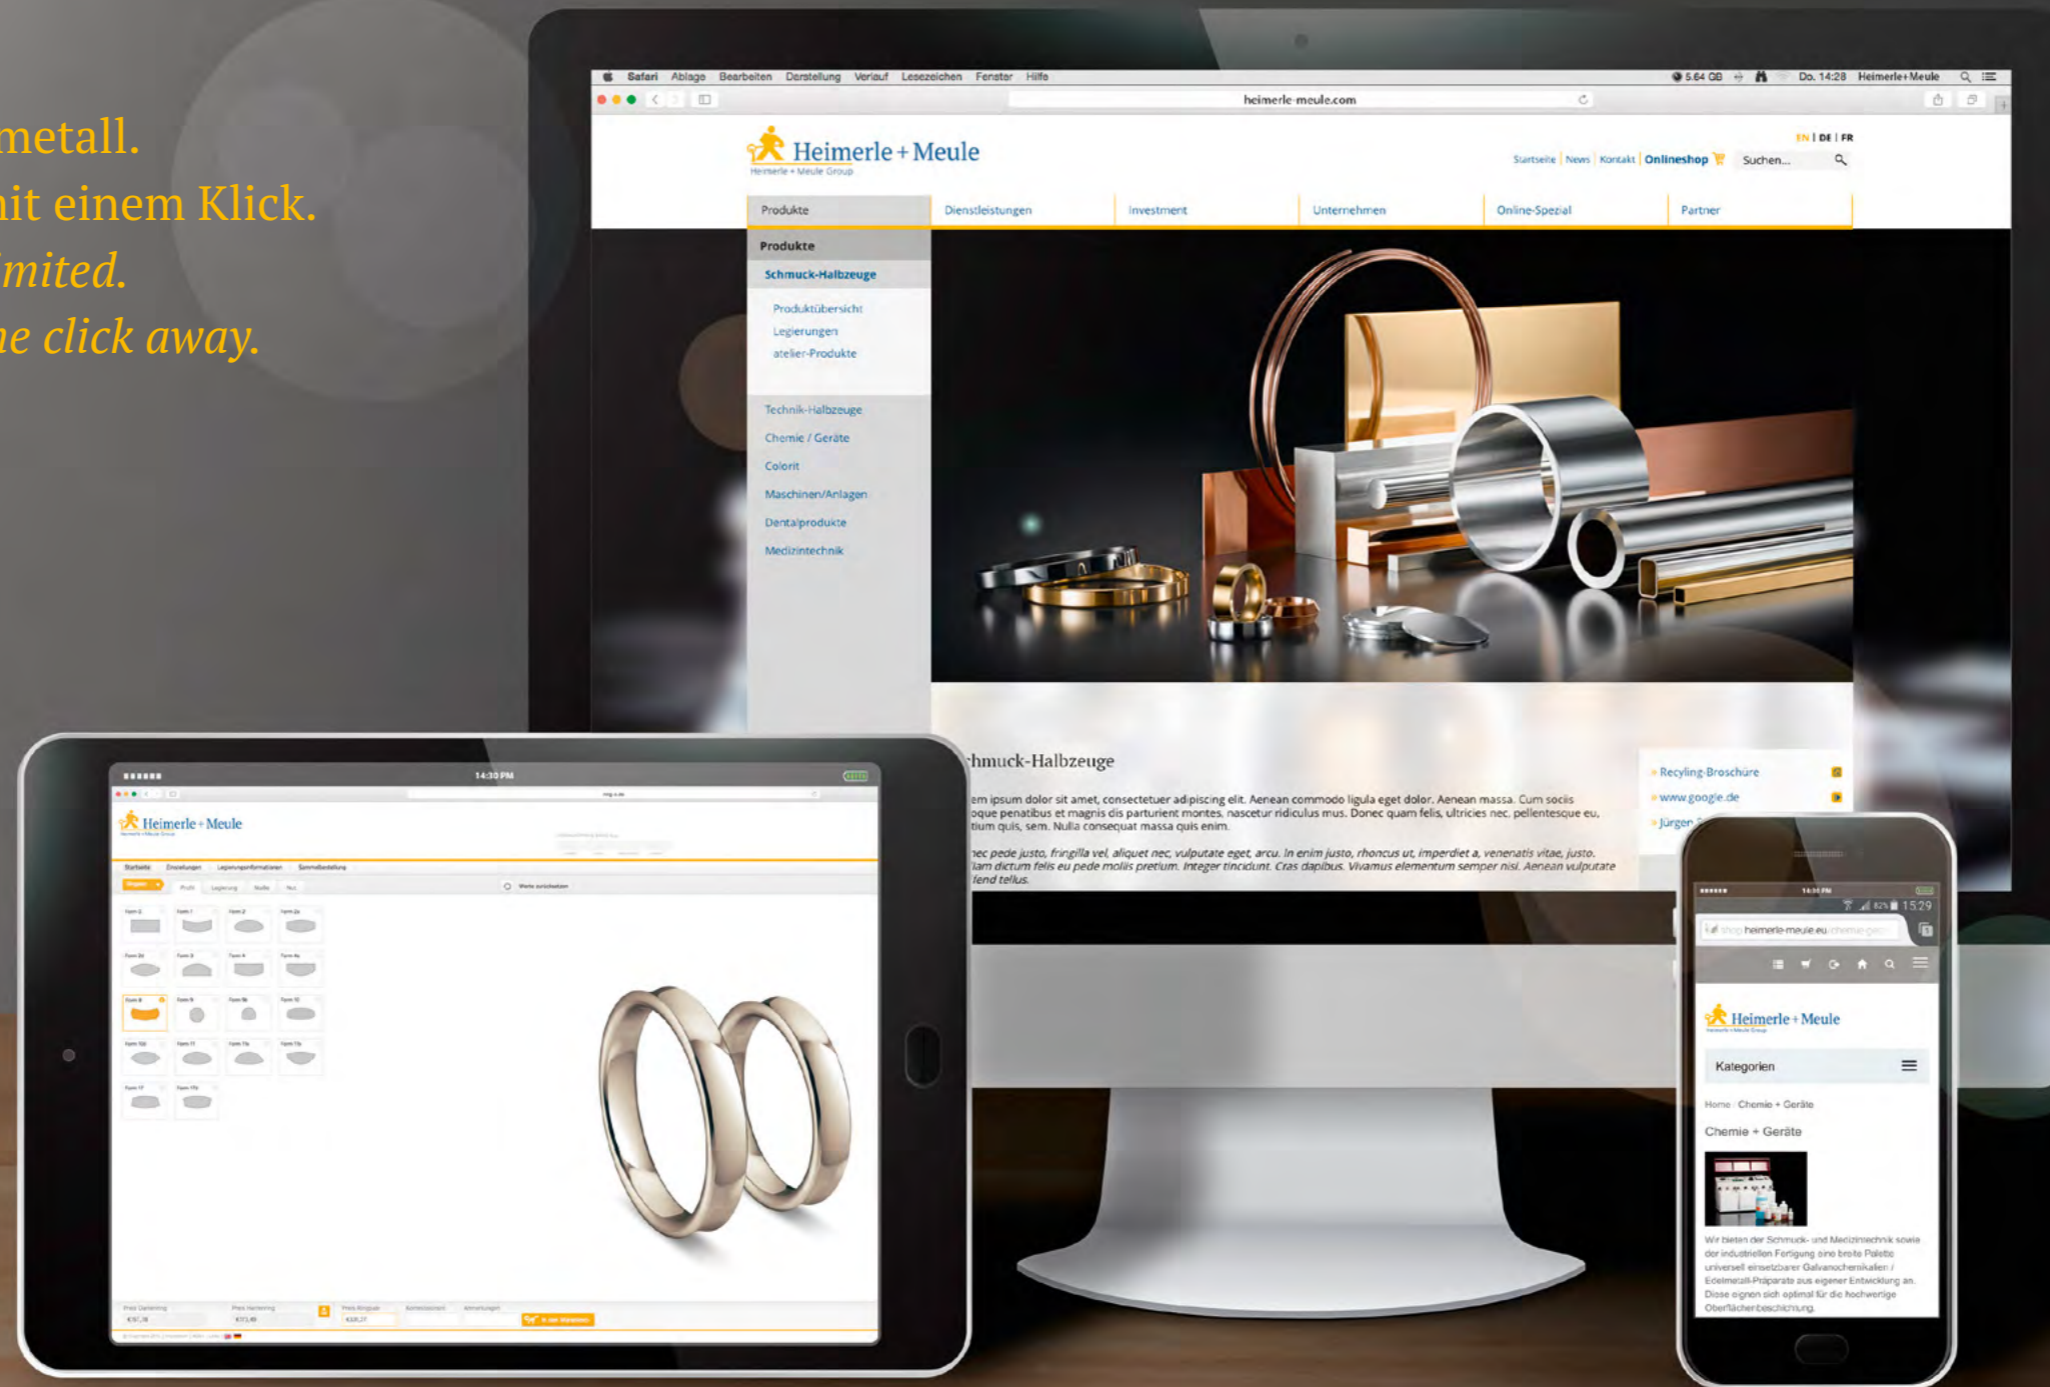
metall.
nit einem Klick.
imited.
ne click away.

Safari Ablage Bearbeiten Darstellung Verlauf Lesezeichen Fenster Hilfe
5.64 GB Do. 14:28 Heimerle+Meule
heimerle-meule.com

Heimerle + Meule
Heimerle + Meule Group

EN | DE | FR
Startseite | News | Kontakt | Onlineshop
Suchen...

Produkte | Dienstleistungen | Investment | Unternehmen | Online-Spezial | Partner

Produkte
Schmuck-Halbzeuge
Produktübersicht
Legierungen
atelier-Produkte
Technik-Halbzeuge
Chemie / Geräte
Colorit
Maschinen/Anlagen
Dentalprodukte
Medizintechnik

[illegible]hmuck-Halbzeuge

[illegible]em ipsum dolor sit amet, consectetuer adipiscing elit. Aenean commodo ligula eget dolor. Aenean massa. Cum sociis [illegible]oque penatibus et magnis dis parturient montes, nascetur ridiculus mus. Donec quam felis, ultricies nec, pellentesque eu, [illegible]tium quis, sem. Nulla consequat massa quis enim.

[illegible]nec pede justo, fringilla vel, aliquet nec, vulputate eget, arcu. In enim justo, rhoncus ut, imperdiet a, venenatis vitae, justo. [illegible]lam dictum felis eu pede mollis pretium. Integer tincidunt. Cras dapibus. Vivamus elementum semper nisi. Aenean vulputate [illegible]lend tellus.

Recyling-Broschüre
www.google.de
Jürgen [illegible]

14:30 PM
Heimerle + Meule

15:29
heimerle-meule.eu
Heimerle + Meule
Kategorien
Home Chemie + Geräte
Chemie + Geräte
Wir bieten der Schmuck- und Medizintechnik sowie der industriellen Fertigung eine breite Palette universell einsetzbarer Galvanochemikalien / Edelmetall-Präparate aus eigener Entwicklung an. Diese eignen sich optimal für die hochwertige Oberflächenbeschichtung.